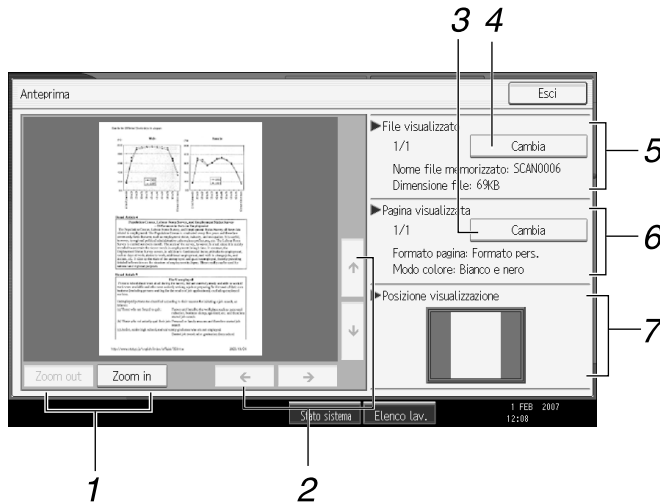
3 4

Anteprima

Esci

File visualizzato

1/1

Cambia

Nome file memorizzato: SCAN0006

Dimensione file: 69KB

5

Pagina visualizzata

1/1

Cambia

Formato pagina: Formato pers.

Modo colore: Bianco e nero

6

Posizione visualizzazione

7

Zoom out

Zoom in

Stato sistema

Elenco lav.

1 FEB 2007
12:08

1

2